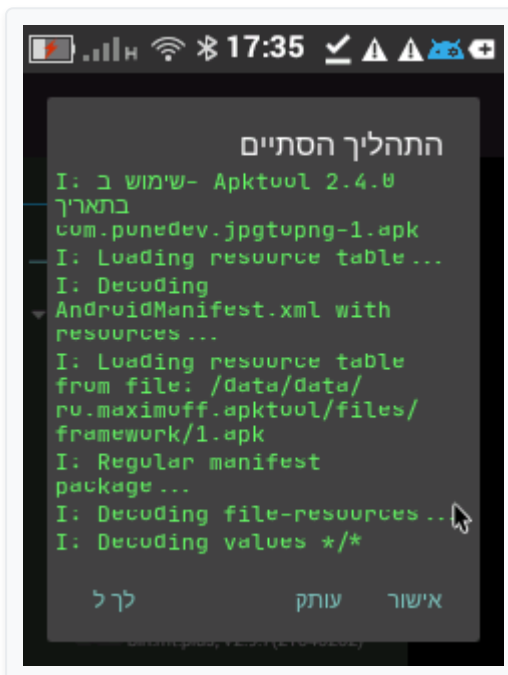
H 17:35

התהליך הסתיים

I: שימוש ב- Apktool 2.4.0 בתאריך com.ponedev.jpgtopng-1.apk
I: Loading resource table...
I: Decoding AndroidManifest.xml with resources...
I: Loading resource table from file: /data/data/ru.maximoff.apktool/files/framework/1.apk
I: Regular manifest package...
I: Decoding file-resources...
I: Decoding values */*

לך ל
עותק
אישור